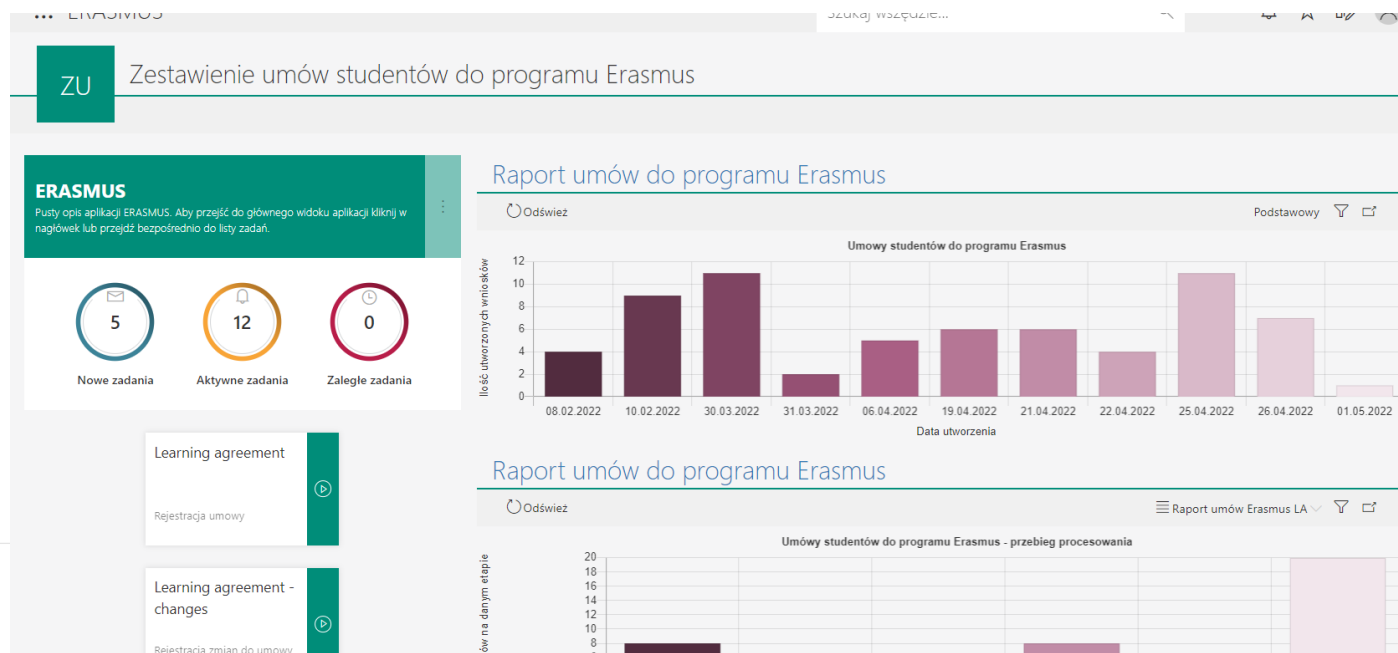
ERASMUS
Szukaj wszędzie...

ZU
Zestawienie umów studentów do programu Erasmus

ERASMUS
Pusty opis aplikacji ERASMUS. Aby przejść do głównego widoku aplikacji kliknij w nagłówek lub przejdź bezpośrednio do listy zadań.

5
Nowe zadania
12
Aktywne zadania
0
Zaległe zadania

Learning agreement
Rejestracja umowy

Learning agreement - changes
Rejestracja zmian do umowy

Raport umów do programu Erasmus
Odśwież
Podstawowy

Umowy studentów do programu Erasmus
Ilość utworzonych wniosków
12
10
8
6
4
2
0
08.02.2022
10.02.2022
30.03.2022
31.03.2022
06.04.2022
19.04.2022
21.04.2022
22.04.2022
25.04.2022
26.04.2022
01.05.2022
Data utworzenia

Raport umów do programu Erasmus
Odśwież
Raport umów Erasmus LA

Umowy studentów do programu Erasmus - przebieg procesowania
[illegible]ów na danym etapie
20
18
16
14
12
10
8